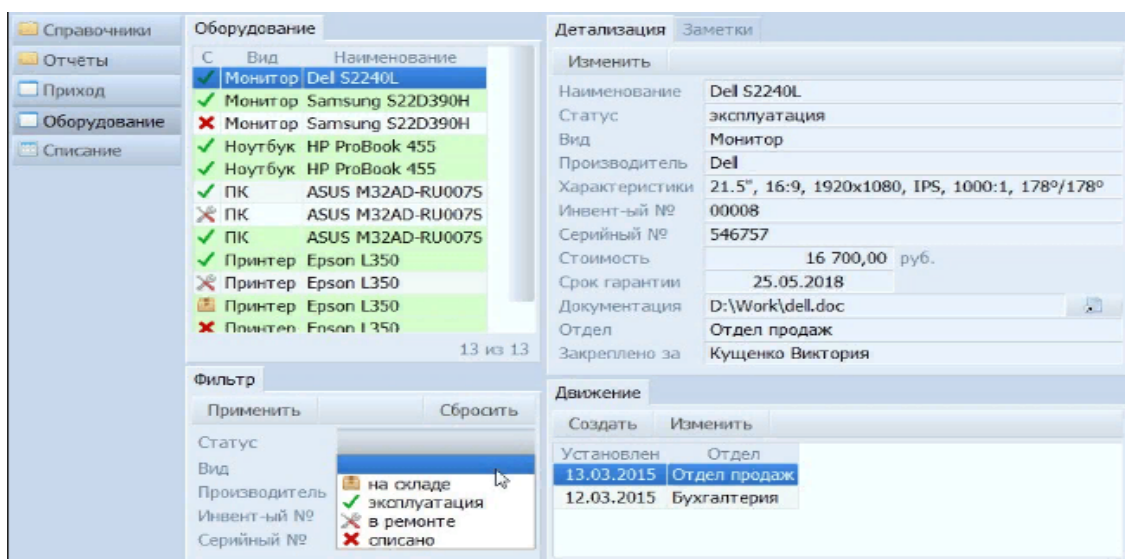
Справочники
Отчеты
Приход
Оборудование
Списание

Оборудование

| С | Вид | Наименование |
|---|---|---|
| ✓ | Монитор | Dell S2240L |
| ✓ | Монитор | Samsung S22D390H |
| ✗ | Монитор | Samsung S22D390H |
| ✓ | Ноутбук | HP ProBook 455 |
| ✓ | Ноутбук | HP ProBook 455 |
| ✓ | ПК | ASUS M32AD-RU007S |
| | ПК | ASUS M32AD-RU007S |
| ✓ | ПК | ASUS M32AD-RU007S |
| ✓ | Принтер | Epson L350 |
| | Принтер | Epson L350 |
| | Принтер | Epson L350 |
| ✗ | Принтер | Epson L350 |

13 из 13

Фильтр
Применить
Сбросить
Статус
Вид
Производитель
Инвент-ый №
Серийный №
на складе
эксплуатация
в ремонте
списано

Детализация
Заметки
Изменить

| Наименование | Dell S2240L |
|---|---|
| Статус | эксплуатация |
| Вид | Монитор |
| Производитель | Dell |
| Характеристики | 21.5", 16:9, 1920x1080, IPS, 1000:1, 178º/178º |
| Инвент-ый № | 00008 |
| Серийный № | 546757 |
| Стоимость | 16 700,00 руб. |
| Срок гарантии | 25.05.2018 |
| Документация | D:\Work\dell.doc |
| Отдел | Отдел продаж |
| Закреплено за | Кущенко Виктория |

Движение
Создать
Изменить

| Установлен | Отдел |
|---|---|
| 13.03.2015 | Отдел продаж |
| 12.03.2015 | Бухгалтерия |